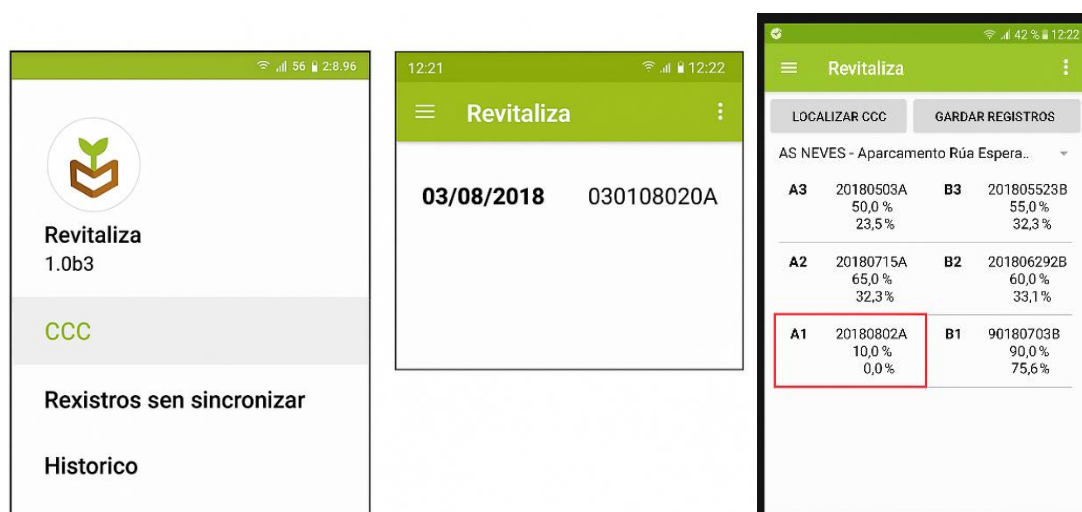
56 2:8.96

Revitaliza
1.0b3

CCC

Rexistros sen sincronizar

Historico

12:21 12:22

Revitaliza

03/08/2018 030108020A

42 % 12:22

Revitaliza

LOCALIZAR CCC

GARDAR REGISTROS

AS NEVES - Aparcamento Rúa Espera..

| | | | |
|---|---|---|---|
| A3 | 20180503A 50,0 % 23,5 % | B3 | 201805523B 55,0 % 32,3 % |
| A2 | 20180715A 65,0 % 32,3 % | B2 | 201806292B 60,0 % 33,1 % |
| A1 | 20180802A 10,0 % 0,0 % | B1 | 90180703B 90,0 % 75,6 % |